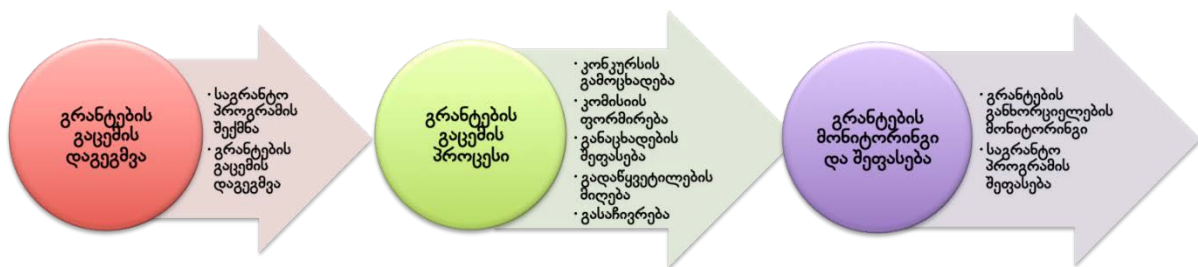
გრანტების გაცემის დაგეგმვა

• საგრანტო პროგრამის შექმნა
• გრანტების გაცემის დაგეგმვა

გრანტების გაცემის პროცესი

• კონკურსის გამოცხადება
• კომისიის ფორმირება
• განაცხადების შეფასება
• გადაწყვეტილების მიღება
• გასაჩივრება

გრანტების მონიტორინგი და შეფასება

• გრანტების განხორციელების მონიტორინგი
• საგრანტო პროგრამის შეფასება